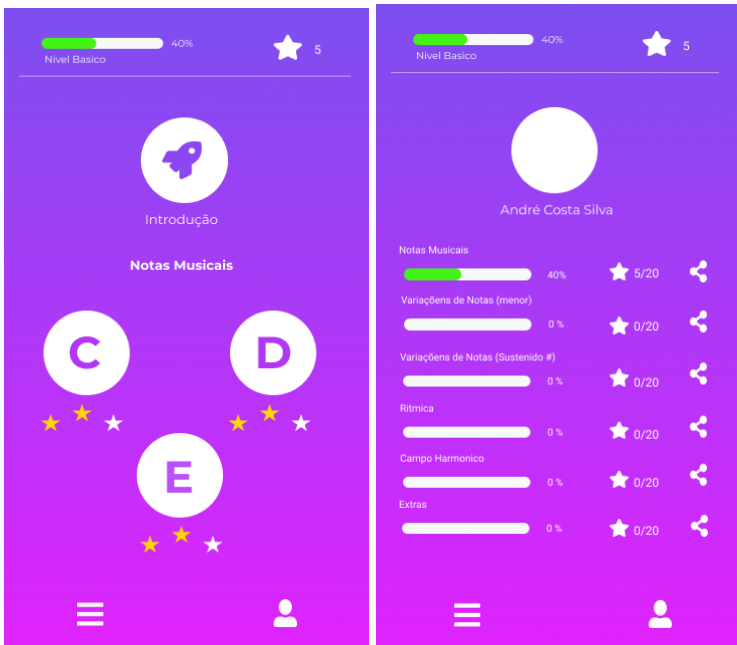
40%
Nivel Basico
5

Introdução

Notas Musicais

C
D
E

40%
Nivel Basico
5

André Costa Silva

Notas Musicais
40%
5/20

Variaçõens de Notas (menor)
0 %
0/20

Variaçõens de Notas (Sustenido #)
0 %
0/20

Ritmica
0 %
0/20

Campo Harmonico
0 %
0/20

Extras
0 %
0/20